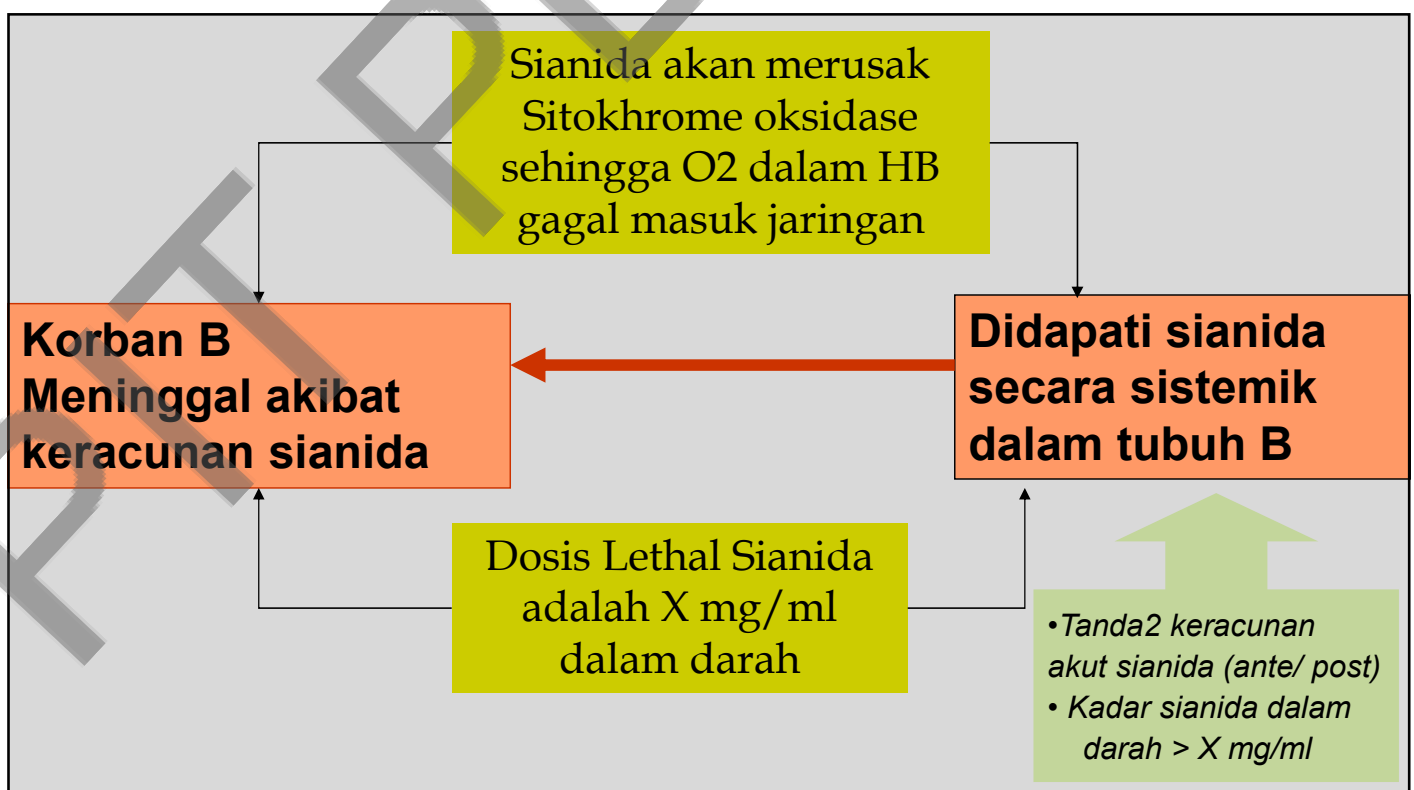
Sianida akan merusak Sitokhrome oksidase sehingga O2 dalam HB gagal masuk jaringan

Korban B Meninggal akibat keracunan sianida

Didapati sianida secara sistemik dalam tubuh B

Dosis Lethal Sianida adalah X mg/ml dalam darah

•Tanda2 keracunan akut sianida (ante/ post)
• Kadar sianida dalam darah > X mg/ml